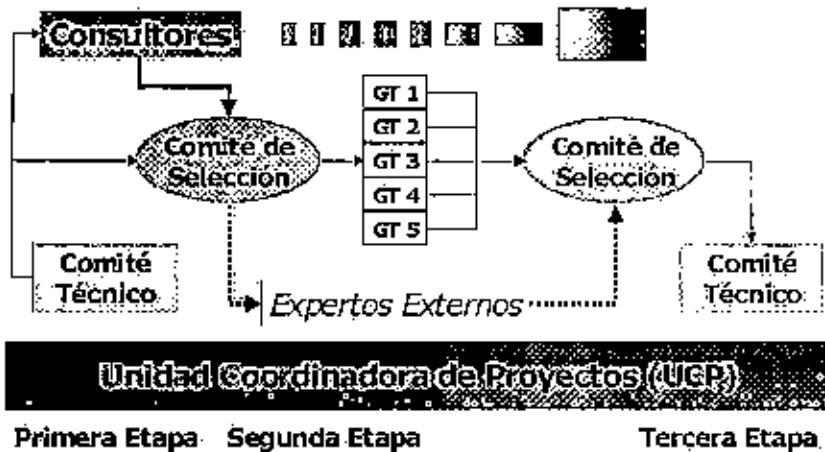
Consultores

Comite de Seleccion

GT 1
GT 2
GT 3
GT 4
GT 5

Comité de Selección

Comité Técnico

Expertos Externos

Comité Técnico

Unidad Coordinadora de Proyectos (UCP)

Primera Etapa Segunda Etapa Tercera Etapa